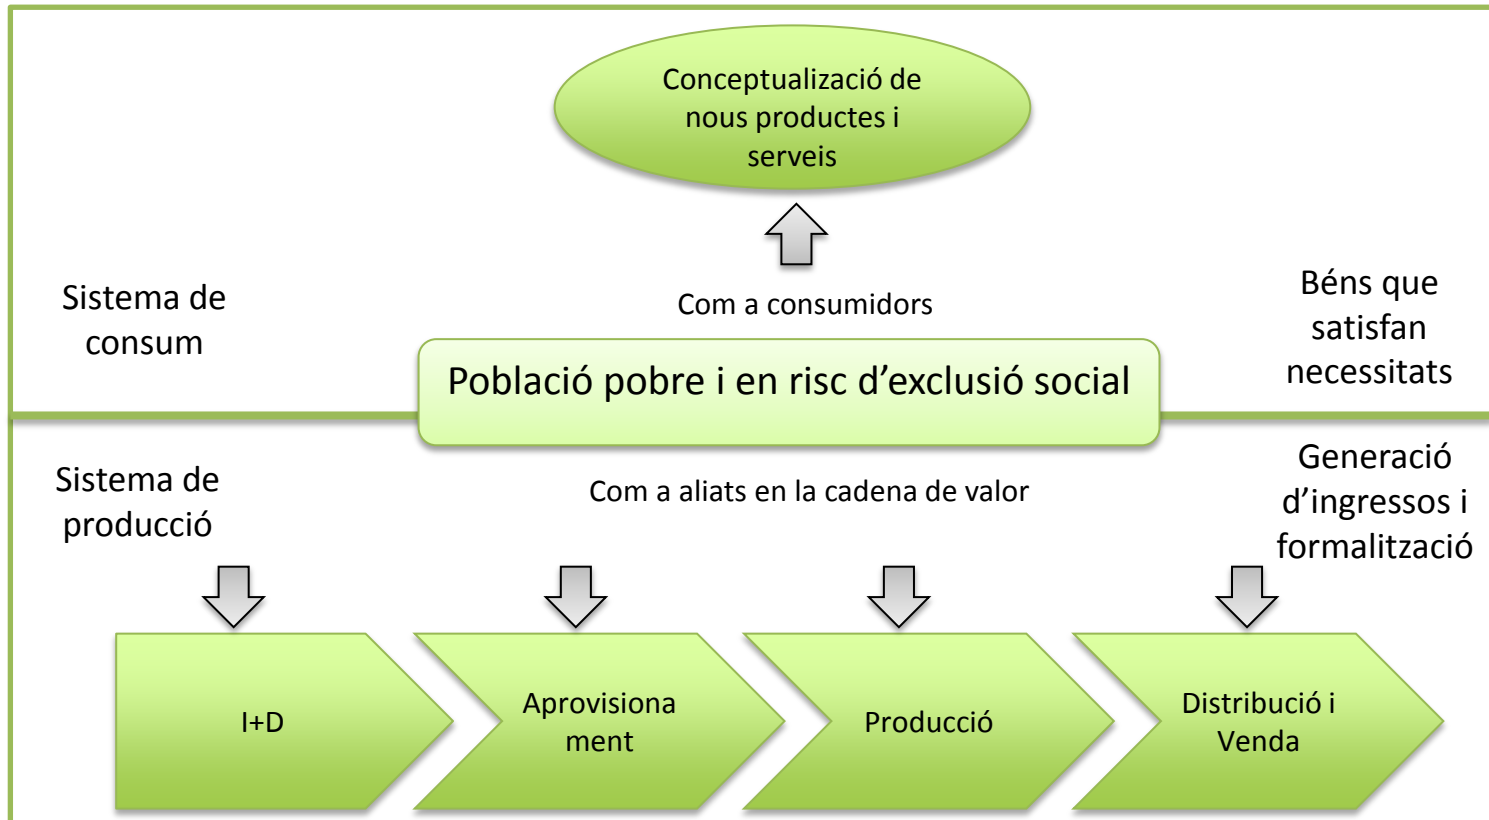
Conceptualizació de nous productes i serveis

Sistema de consum

Com a consumidors

Béns que satisfan necessitats

Població pobre i en risc d'exclusió social

Sistema de producció

Com a aliats en la cadena de valor

Generació d'ingressos i formalització

I+D

Aprovisionament

Producció

Distribució i Venda